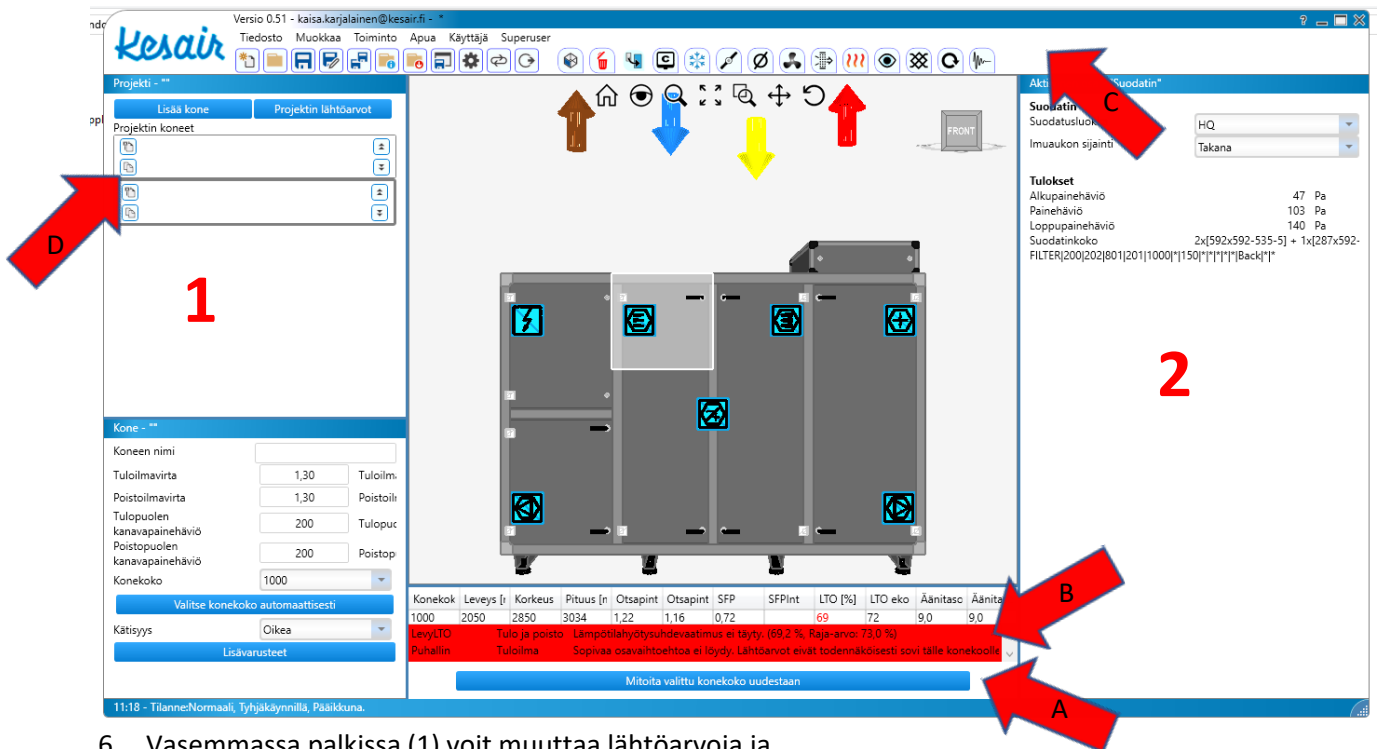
Versio 0.51 - kaisa.karjalainen@kesair.fi - *

Kesair

Tiedosto Muokkaa Toiminto Apua Käyttäjä Superuser

Projekti - ""

Lisää kone

Projektin lähtöarvot

Projektin koneet

D

1

Kone - ""

Koneen nimi

Tuloilmavirta 1,30 Tuloilm

Poistoilmavirta 1,30 Poistoil

Tulopuolen kanavapainehäviö 200 Tulopuo

Poistopuolen kanavapainehäviö 200 Poistop

Konekoko 1000

Valitse konekoko automaattisesti

Kätisyys Oikea

Lisävarusteet

11:18 - Tilanne:Normaali, Tyhjäkäynnillä, Pääikkuna.

FRONT

Akti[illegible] "Suodatin"

C

Suodatin

Suodatusluo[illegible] HQ

Imuaukon sijainti Takana

Tulokset

Alkupainehäviö 47 Pa

Painehäviö 103 Pa

Loppupainehäviö 140 Pa

Suodatinkoko 2x[592x592-535-5] + 1x[287x592-

FILTER|200|202|801|201|1000|*|150|*|*|*|*|Back|*|*

2

B

| Konekok | Leveys [ | Korkeus | Pituus [n | Otsapint | Otsapint | SFP | SFPInt | LTO [%] | LTO eko | Äänitaso | Äänita |
|---|---|---|---|---|---|---|---|---|---|---|---|
| 1000 | 2050 | 2850 | 3034 | 1,22 | 1,16 | 0,72 | | 69 | 72 | 9,0 | 9,0 |

LevyLTO Tulo ja poisto Lämpötilahyötysuhdevaatimus ei täyty. (69,2 %, Raja-arvo: 73,0 %)

Puhallin Tuloilma Sopivaa osavaihtoehtoa ei löydy. Lähtöarvot eivät todennäköisesti sovi tälle konekoolle

Mitoita valittu konekoko uudestaan

A

6 Vasemmassa palkissa (1) voit muuttaa lähtöarvoja ja